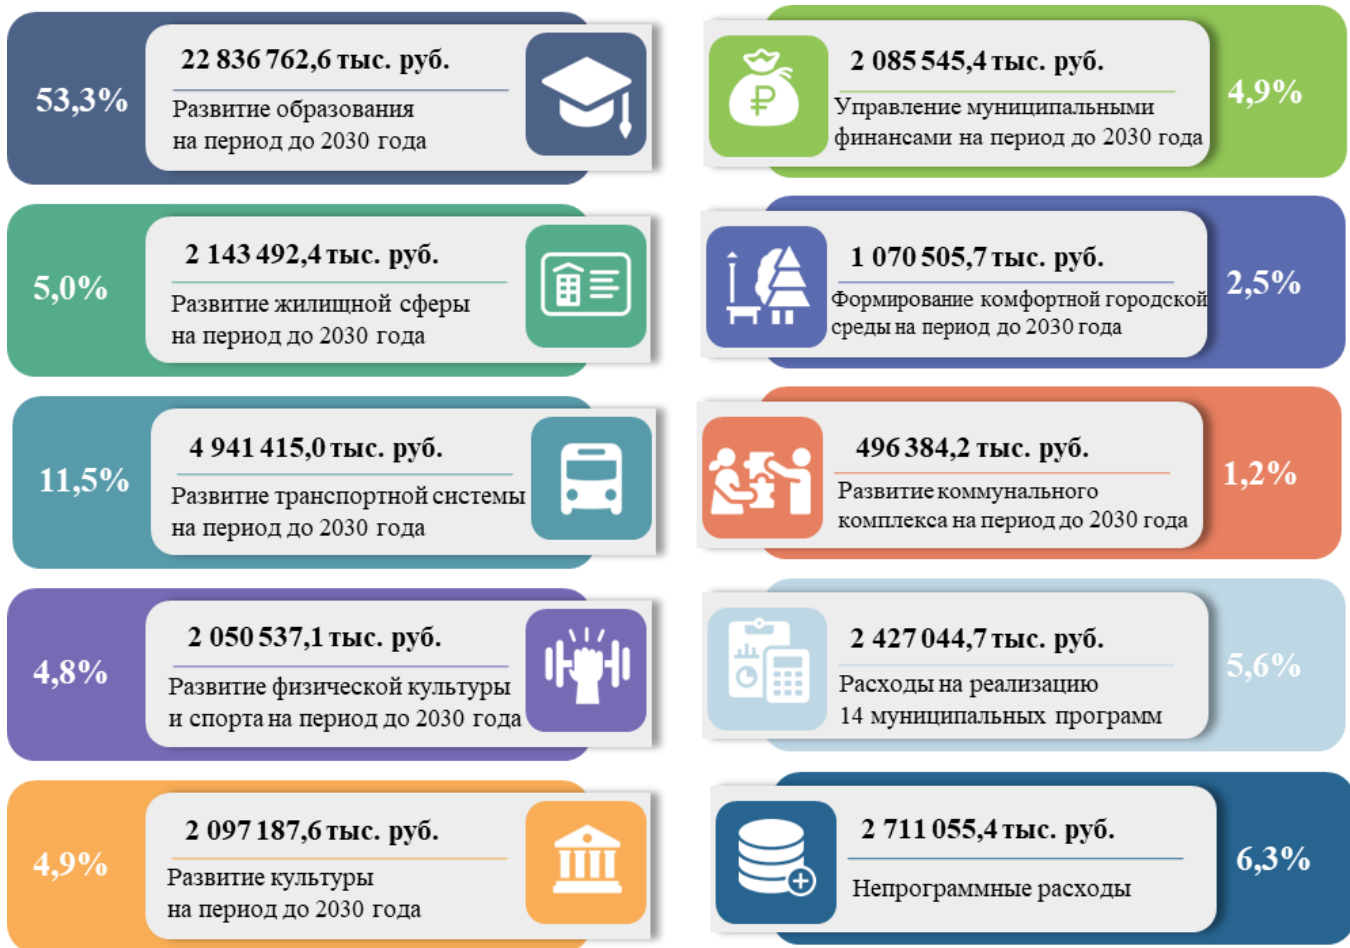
53,3%

22 836 762,6 тыс. руб.

Развитие образования на период до 2030 года

5,0%

2 143 492,4 тыс. руб.

Развитие жилищной сферы на период до 2030 года

11,5%

4 941 415,0 тыс. руб.

Развитие транспортной системы на период до 2030 года

4,8%

2 050 537,1 тыс. руб.

Развитие физической культуры и спорта на период до 2030 года

4,9%

2 097 187,6 тыс. руб.

Развитие культуры на период до 2030 года

2 085 545,4 тыс. руб.

Управление муниципальными финансами на период до 2030 года

4,9%

1 070 505,7 тыс. руб.

Формирование комфортной городской среды на период до 2030 года

2,5%

496 384,2 тыс. руб.

Развитие коммунального комплекса на период до 2030 года

1,2%

2 427 044,7 тыс. руб.

Расходы на реализацию 14 муниципальных программ

5,6%

2 711 055,4 тыс. руб.

Непрограммные расходы

6,3%